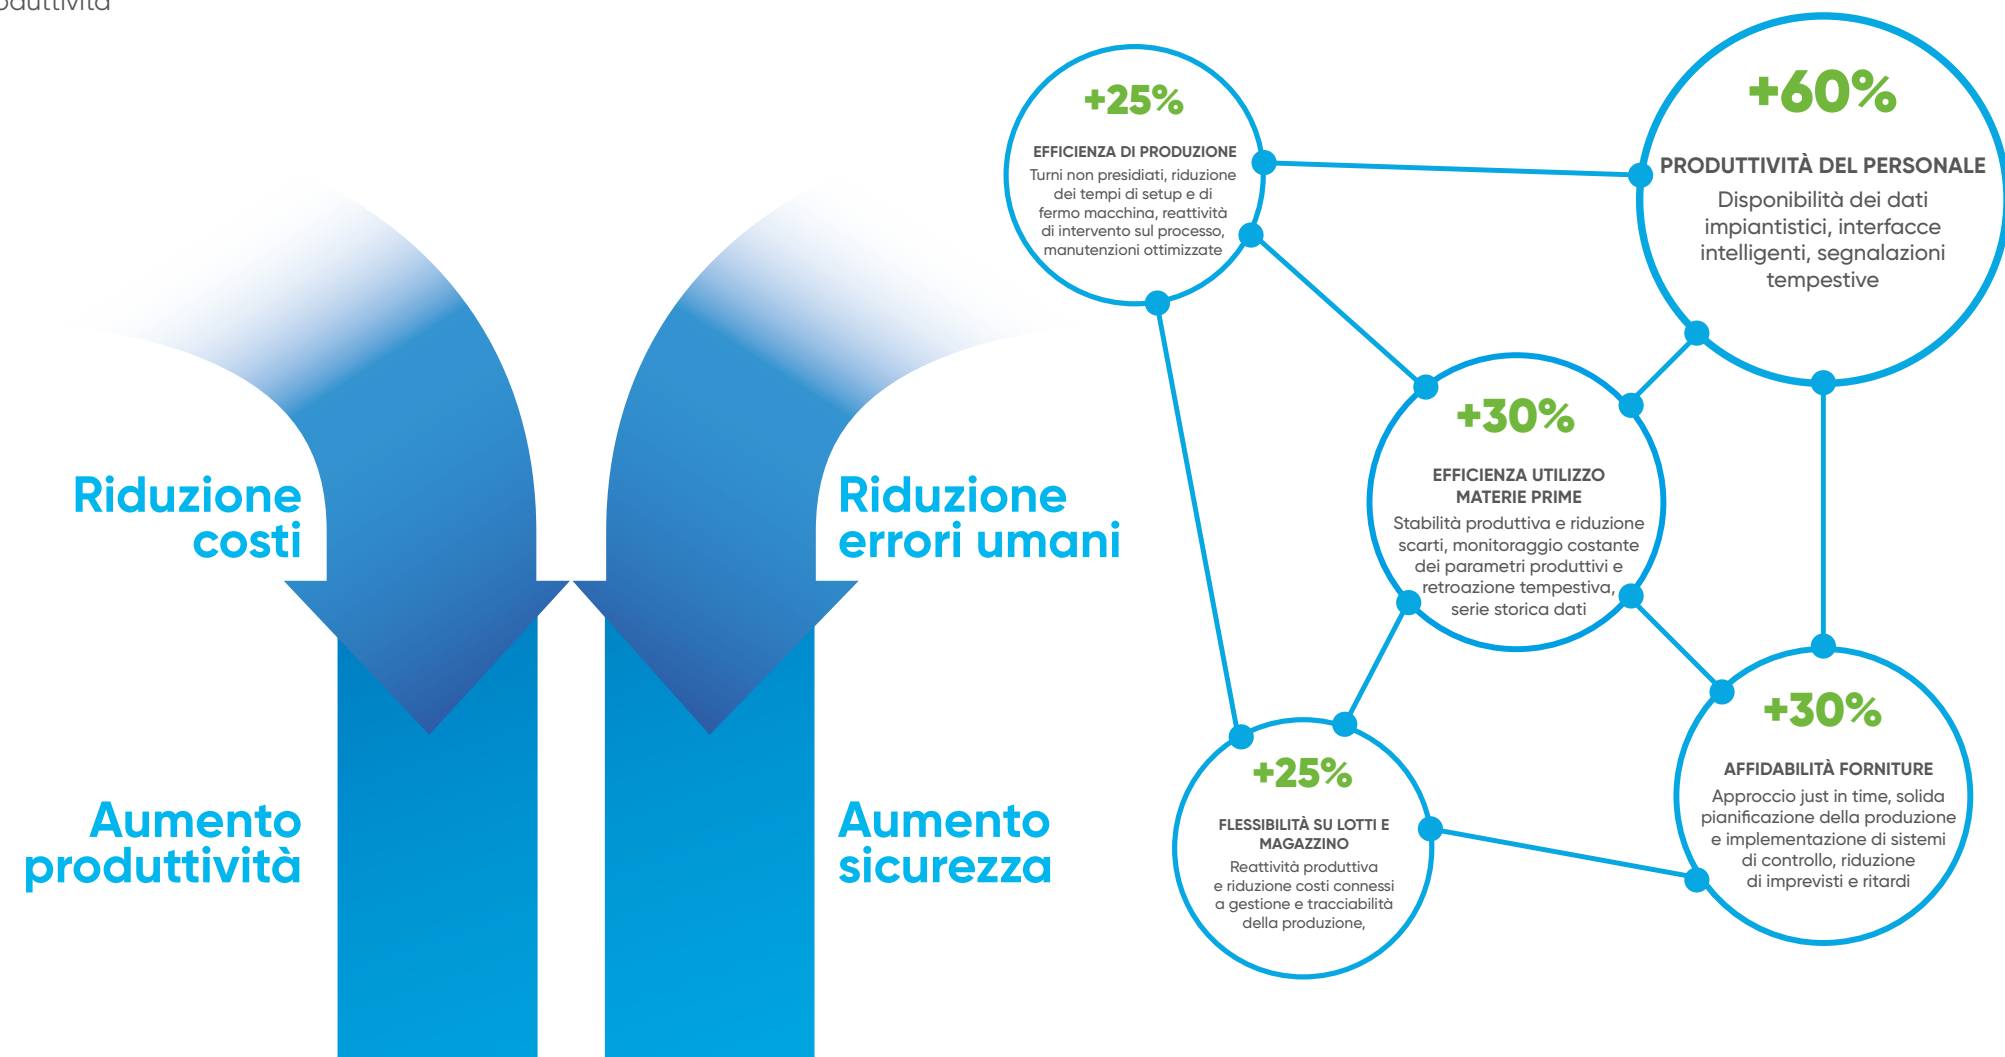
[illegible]

Riduzione costi

Riduzione errori umani

Aumento produttività

Aumento sicurezza

+25%
EFFICIENZA DI PRODUZIONE
Turni non presidiati, riduzione dei tempi di setup e di fermo macchina, reattività di intervento sul processo, manutenzioni ottimizzate

+60%
PRODUTTIVITÀ DEL PERSONALE
Disponibilità dei dati impiantistici, interfacce intelligenti, segnalazioni tempestive

+30%
EFFICIENZA UTILIZZO MATERIE PRIME
Stabilità produttiva e riduzione scarti, monitoraggio costante dei parametri produttivi e retroazione tempestiva, serie storica dati

+25%
FLESSIBILITÀ SU LOTTI E MAGAZZINO
Reattività produttiva e riduzione costi connessi a gestione e tracciabilità della produzione,

+30%
AFFIDABILITÀ FORNITURE
Approccio just in time, solida pianificazione della produzione e implementazione di sistemi di controllo, riduzione di imprevisti e ritardi